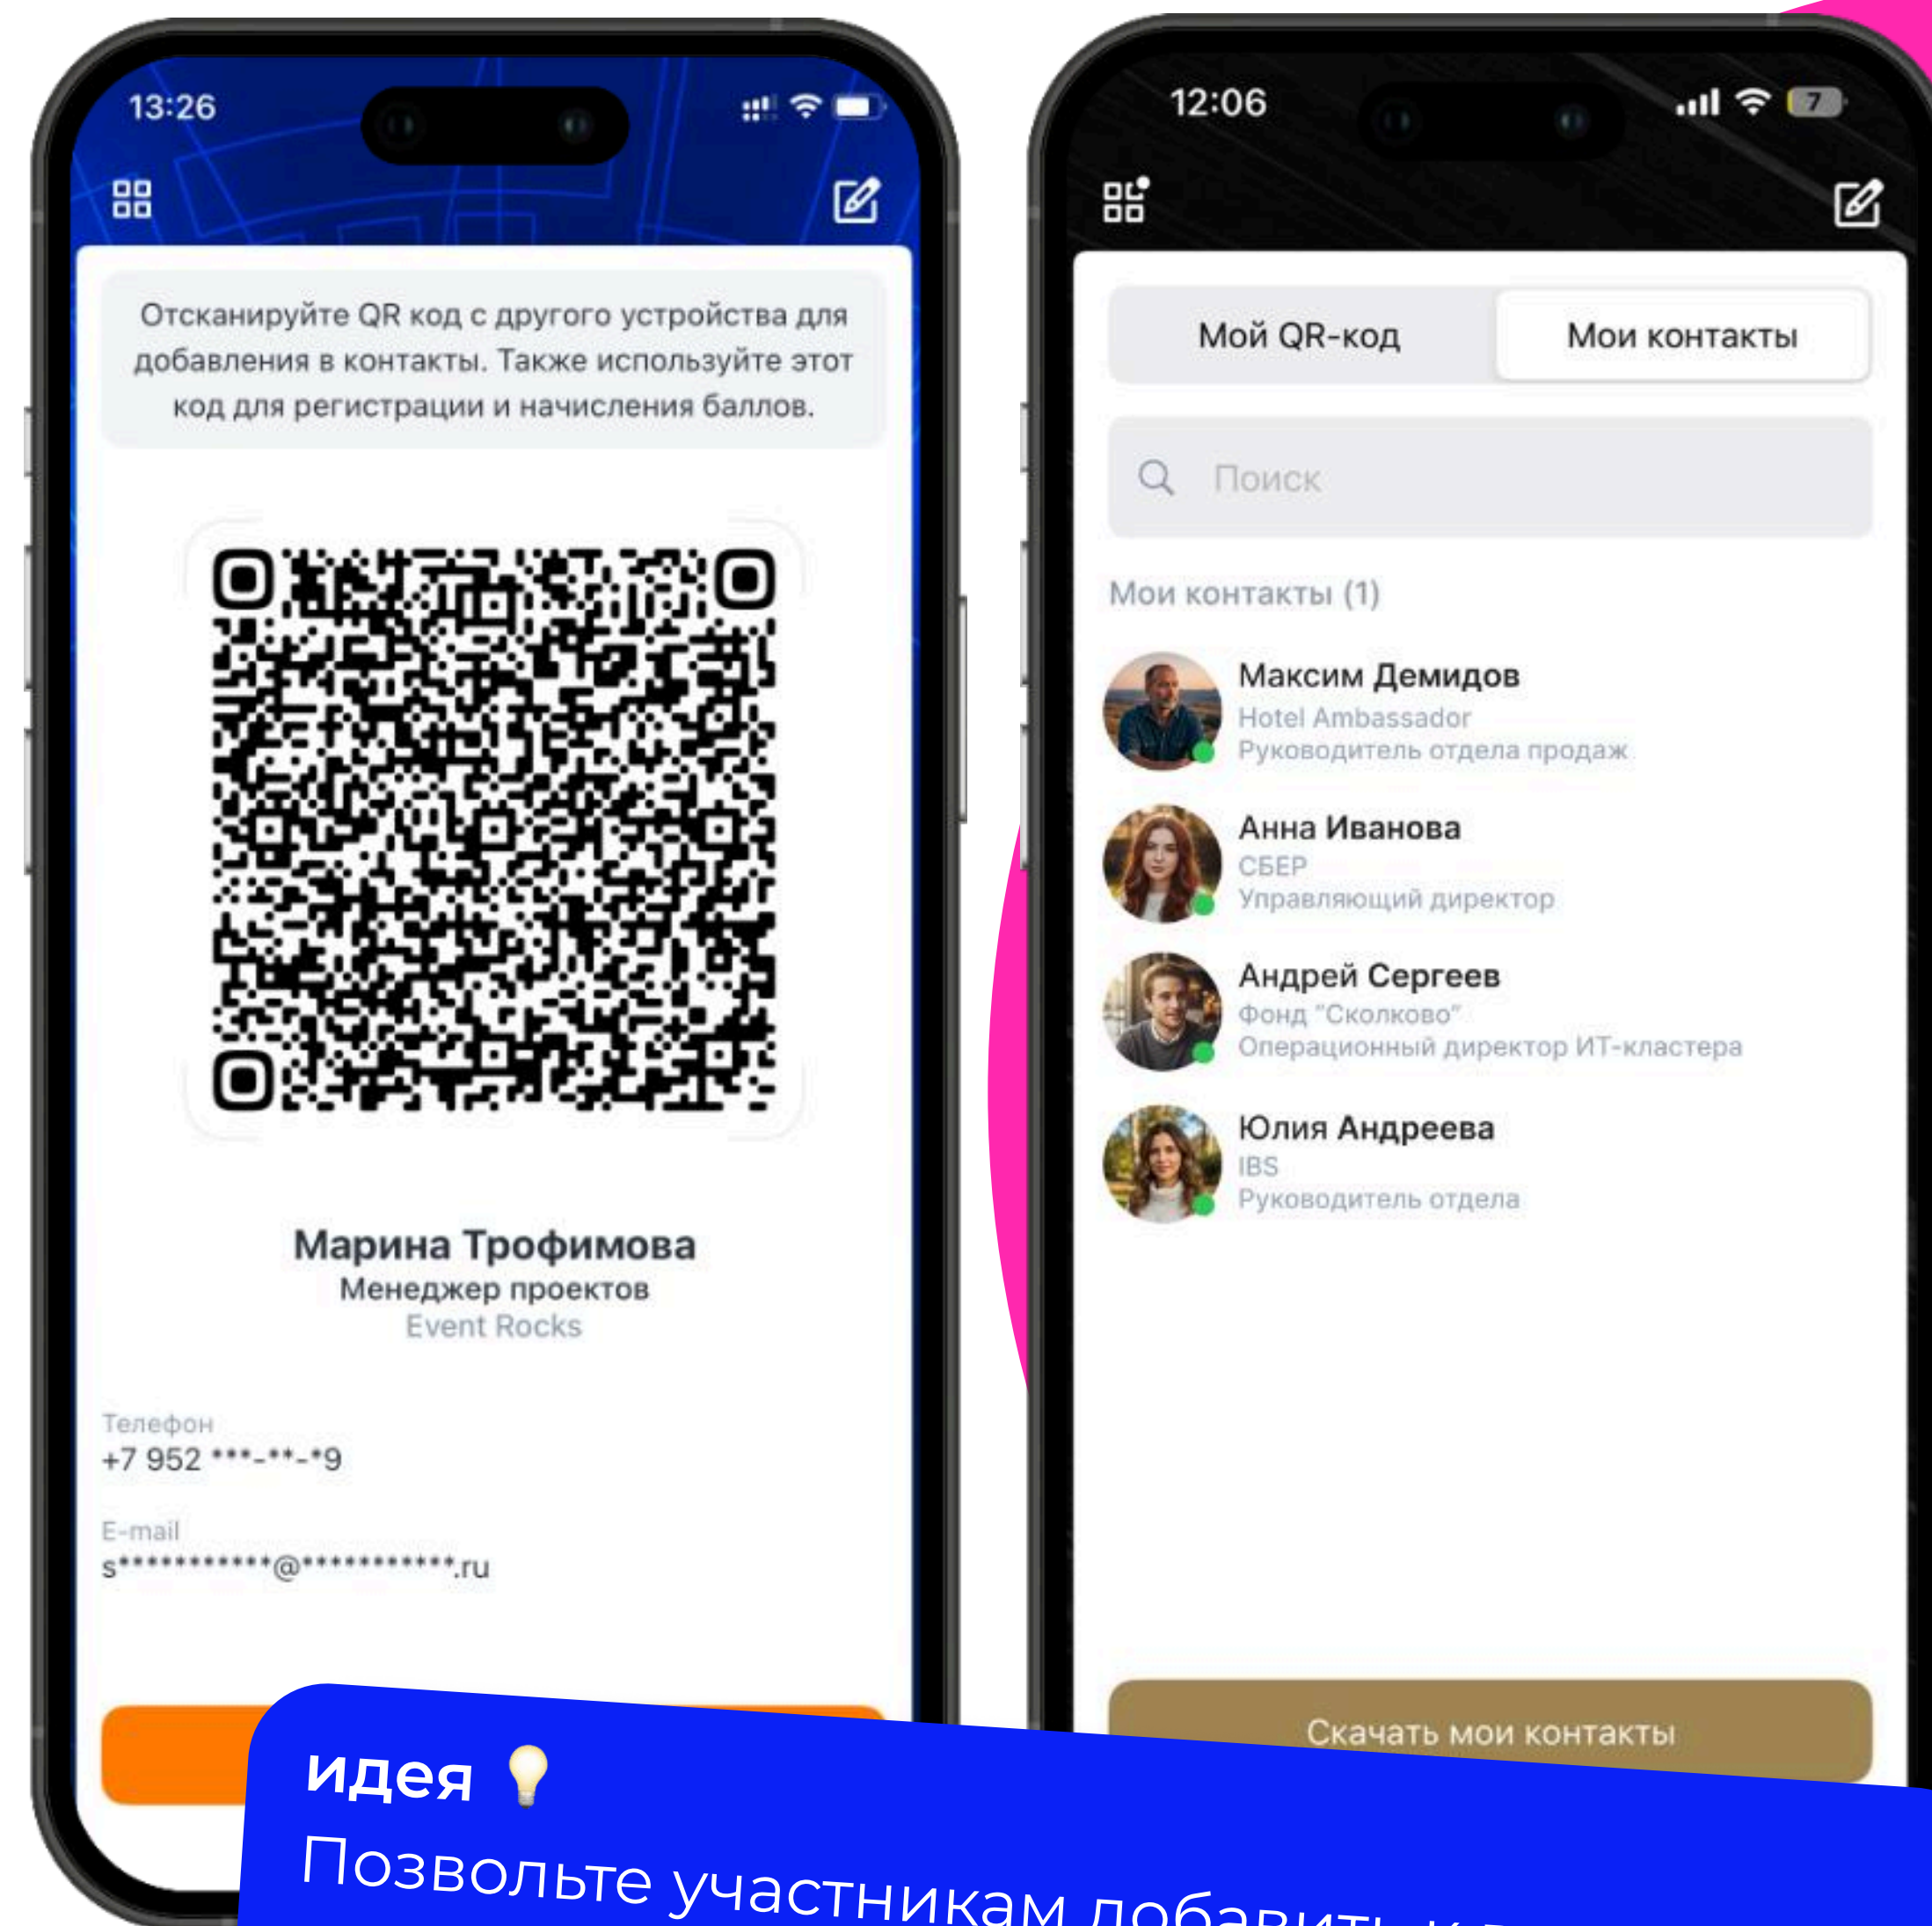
13:26

Отсканируйте QR код с другого устройства для добавления в контакты. Также используйте этот код для регистрации и начисления баллов.

Марина Трофимова
Менеджер проектов
Event Rocks

Телефон
+7 952 ***-**-*9

E-mail
s***********@***********.ru

12:06

Мой QR-код
Мои контакты

Поиск

Мои контакты (1)

Максим Демидов
Hotel Ambassador
Руководитель отдела продаж

Анна Иванова
СБЕР
Управляющий директор

Андрей Сергеев
Фонд "Сколково"
Операционный директор ИТ-кластера

Юлия Андреева
IBS
Руководитель отдела

Скачать мои контакты

идея 💡
Позвольте участникам добавить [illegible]